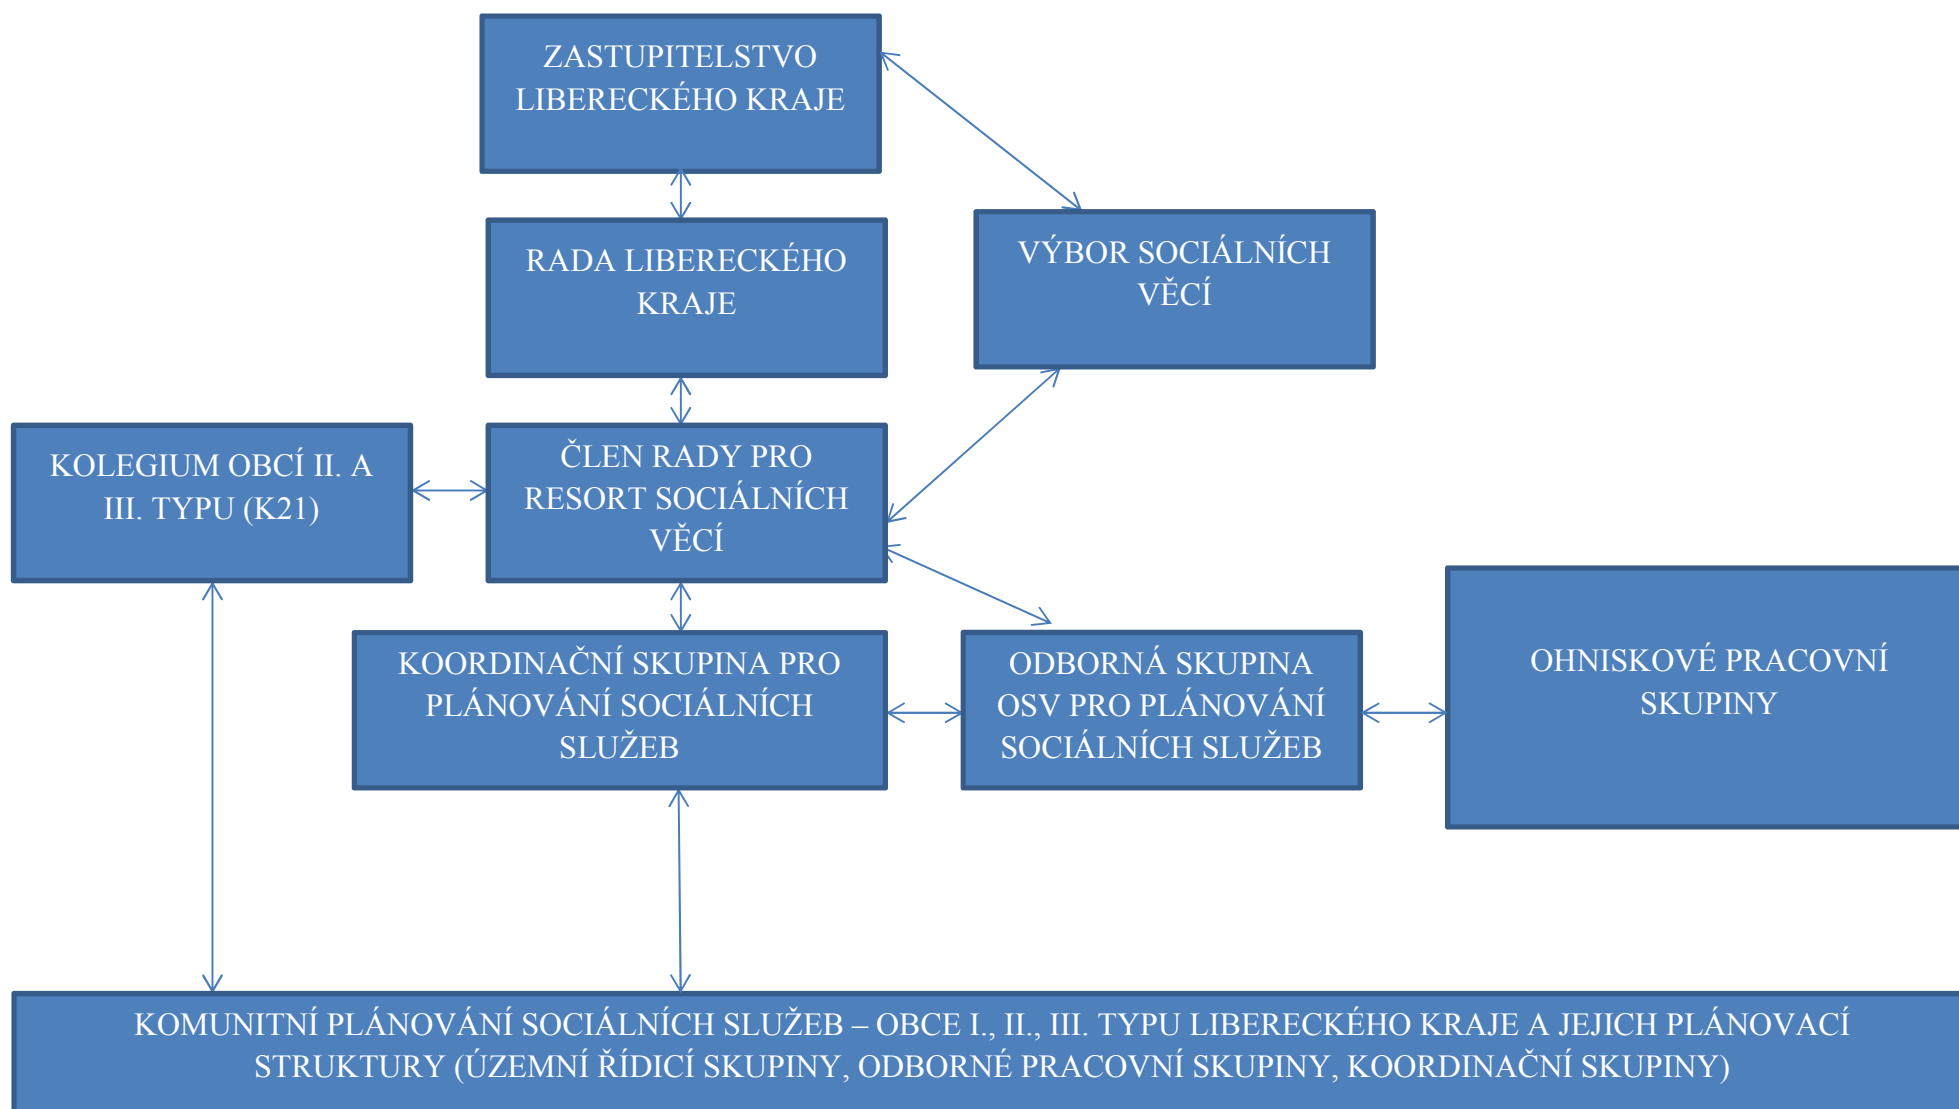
ZASTUPITELSTVO LIBERECKÉHO KRAJE

RADA LIBERECKÉHO KRAJE

VÝBOR SOCIÁLNÍCH VĚCÍ

KOLEGIUM OBCÍ II. A III. TYPU (K21)

ČLEN RADY PRO RESORT SOCIÁLNÍCH VĚCÍ

KOORDINAČNÍ SKUPINA PRO PLÁNOVÁNÍ SOCIÁLNÍCH SLUŽEB

ODBORNÁ SKUPINA OSV PRO PLÁNOVÁNÍ SOCIÁLNÍCH SLUŽEB

OHNISKOVÉ PRACOVNÍ SKUPINY

KOMUNITNÍ PLÁNOVÁNÍ SOCIÁLNÍCH SLUŽEB – OBCE I., II., III. TYPU LIBERECKÉHO KRAJE A JEJICH PLÁNOVACÍ STRUKTURY (ÚZEMNÍ ŘÍDICÍ SKUPINY, ODBORNÉ PRACOVNÍ SKUPINY, KOORDINAČNÍ SKUPINY)